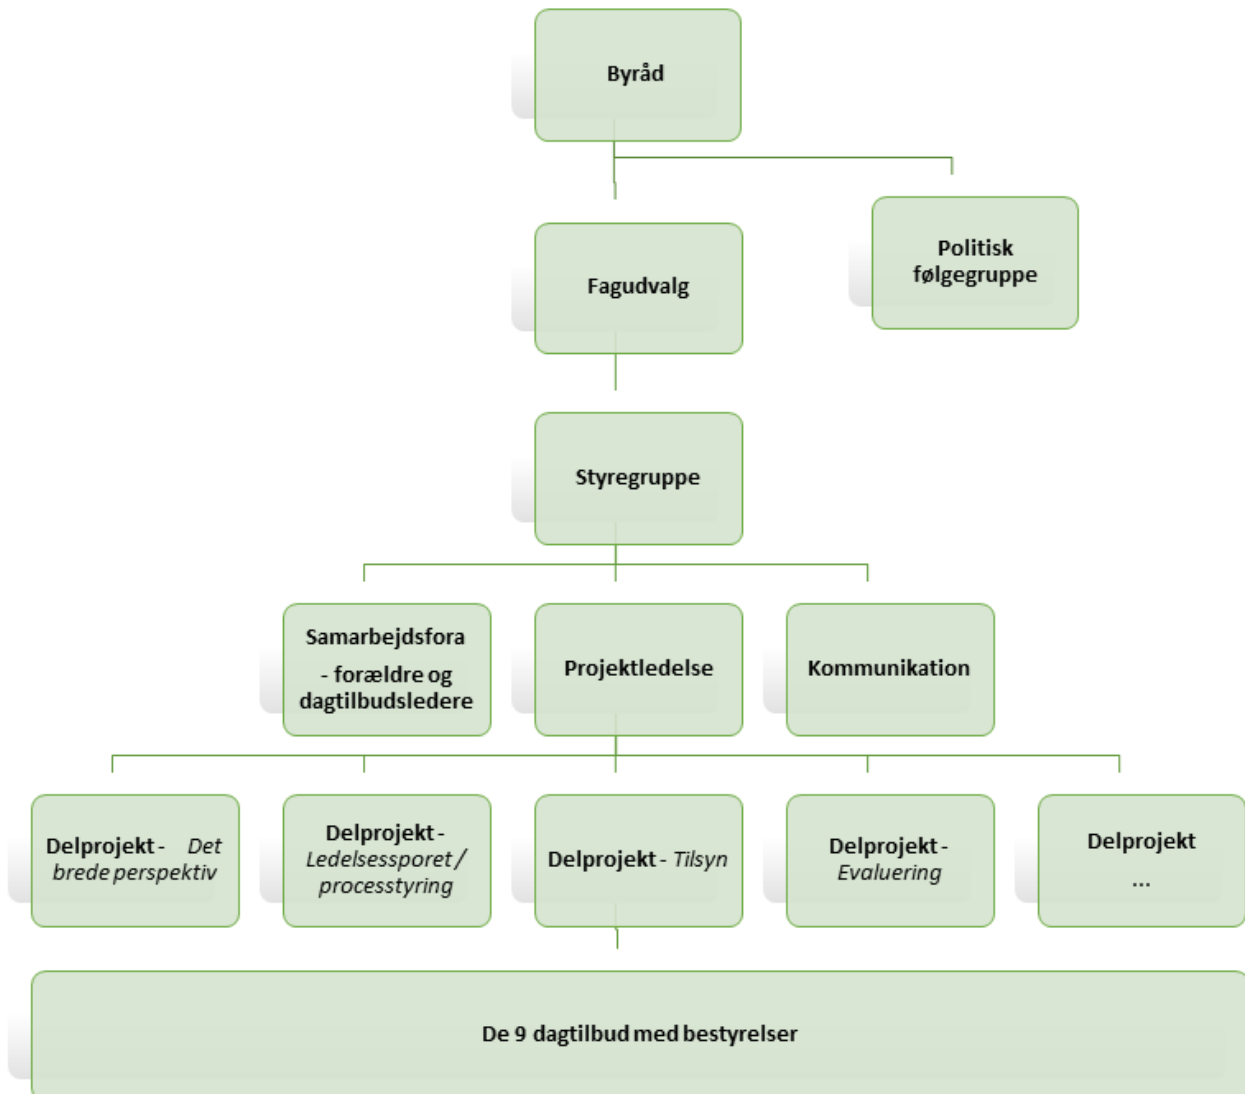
Byråd

Fagudvalg

Politisk følgegruppe

Styregruppe

Samarbejdsfora - forældre og dagtilbudsledere

Projektledelse

Kommunikation

Delprojekt - *Det brede perspektiv*

Delprojekt - *Ledelsessporet / processtyring*

Delprojekt - *Tilsyn*

Delprojekt - *Evaluering*

Delprojekt ...

De 9 dagtilbud med bestyrelser